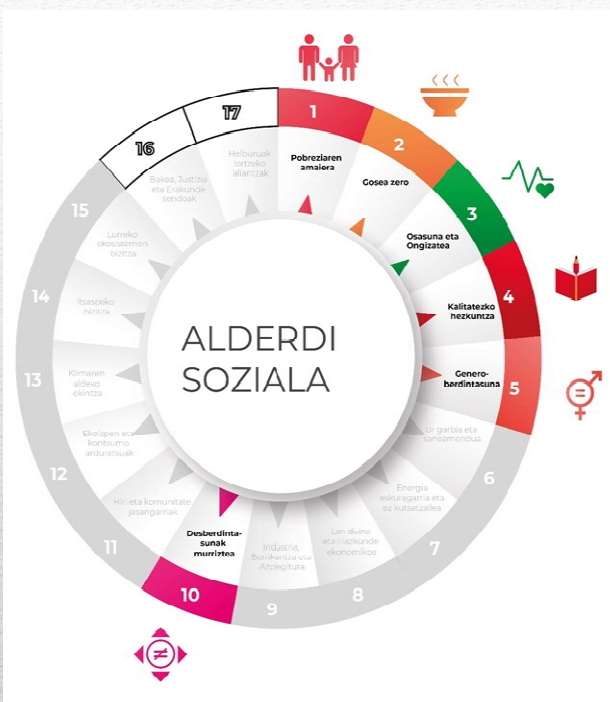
ALDERDI SOZIALA

1
Pobreziaren amaiera

2
Gosea zero

3
Osasuna eta Ongizatea

4
Kalitatezko hezkuntza

5
Genero-berdintasuna

6
Ur garbia eta saneamendua

7
Energia eskuragarria eta ez kutsatzailea

8
Lan duina eta hazkunde ekonomikoa

9
Industria, Berrikuntza eta Azpiegitura

10
Desberdintasunak murriztea

11
Hiri eta komunitate jasangarriak

12
Ekoizpen eta kontsumo arduratsuak

13
Klimaren aldeko ekintza

14
Itsaspeko bizitza

15
Lurreko ekosistemen bizitza

16
Bakea, Justizia eta Erakunde sendoak

17
Helburuak lortzeko aliantzak